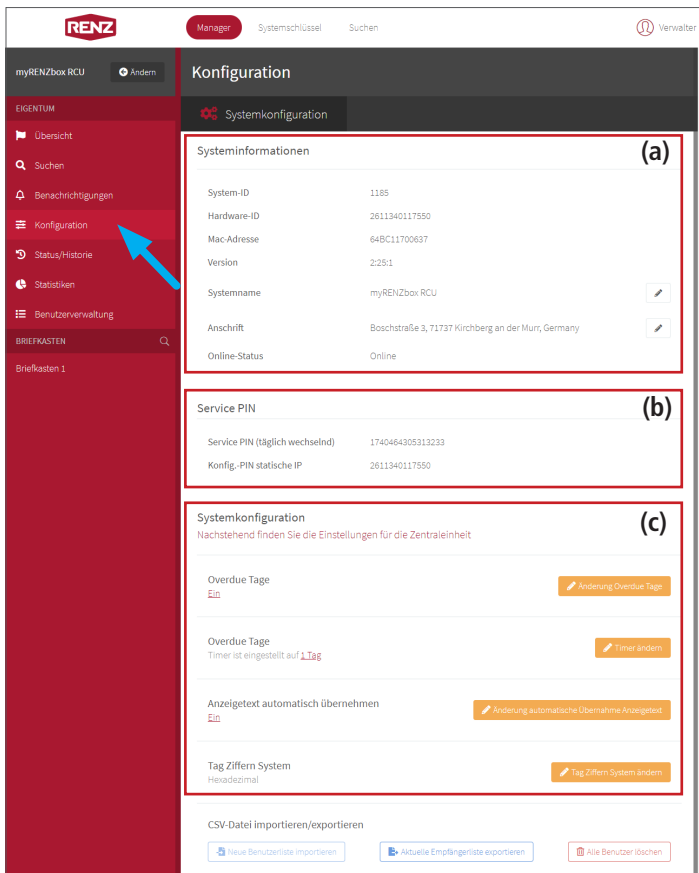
RENZ

Manager Systemschlüssel Suchen

Verwalter

myRENZbox RCU Ändern

Konfiguration

EIGENTUM

Übersicht

Suchen

Benachrichtigungen

Konfiguration

Status/Historie

Statistiken

Benutzerverwaltung

BRIEFKASTEN

Briefkasten 1

Systemkonfiguration

Systeminformationen

(a)

| | |
|---|---|
| System-ID | 1185 |
| Hardware-ID | 2611340117550 |
| Mac-Adresse | 64BC11700637 |
| Version | 2:25:1 |
| Systemname | myRENZbox RCU |
| Anschrift | Boschstraße 3, 71737 Kirchberg an der Murr, Germany |
| Online-Status | Online |

Service PIN

(b)

| | |
|---|---|
| Service PIN (täglich wechselnd) | 1740464305313233 |
| Konfig.-PIN statische IP | 2611340117550 |

Systemkonfiguration

Nachstehend finden Sie die Einstellungen für die Zentraleinheit

(c)

Overdue Tage
Ein
Änderung Overdue Tage

Overdue Tage
Timer ist eingestellt auf 1 Tag
Timer ändern

Anzeigetext automatisch übernehmen
Ein
Änderung automatische Übernahme Anzeigetext

Tag Ziffern System
Hexadezimal
Tag Ziffern System ändern

CSV-Datei importieren/exportieren

Neue Benutzerliste importieren

Aktuelle Empfängerliste exportieren

Alle Benutzer löschen